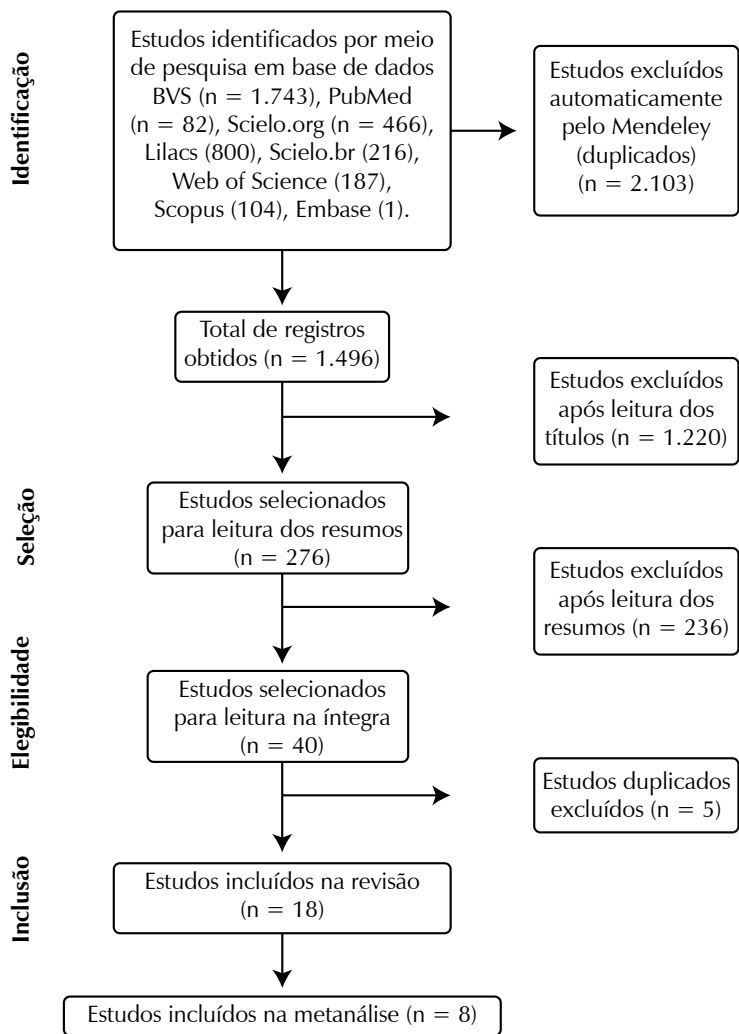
Identificação

Estudos identificados por meio de pesquisa em base de dados BVS (n = 1.743), PubMed (n = 82), Scielo.org (n = 466), Lilacs (800), Scielo.br (216), Web of Science (187), Scopus (104), Embase (1).

Estudos excluídos automaticamente pelo Mendeley (duplicados) (n = 2.103)

Total de registros obtidos (n = 1.496)

Estudos excluídos após leitura dos títulos (n = 1.220)

Seleção

Estudos selecionados para leitura dos resumos (n = 276)

Estudos excluídos após leitura dos resumos (n = 236)

Elegibilidade

Estudos selecionados para leitura na íntegra (n = 40)

Estudos duplicados excluídos (n = 5)

Inclusão

Estudos incluídos na revisão (n = 18)

Estudos incluídos na metanálise (n = 8)